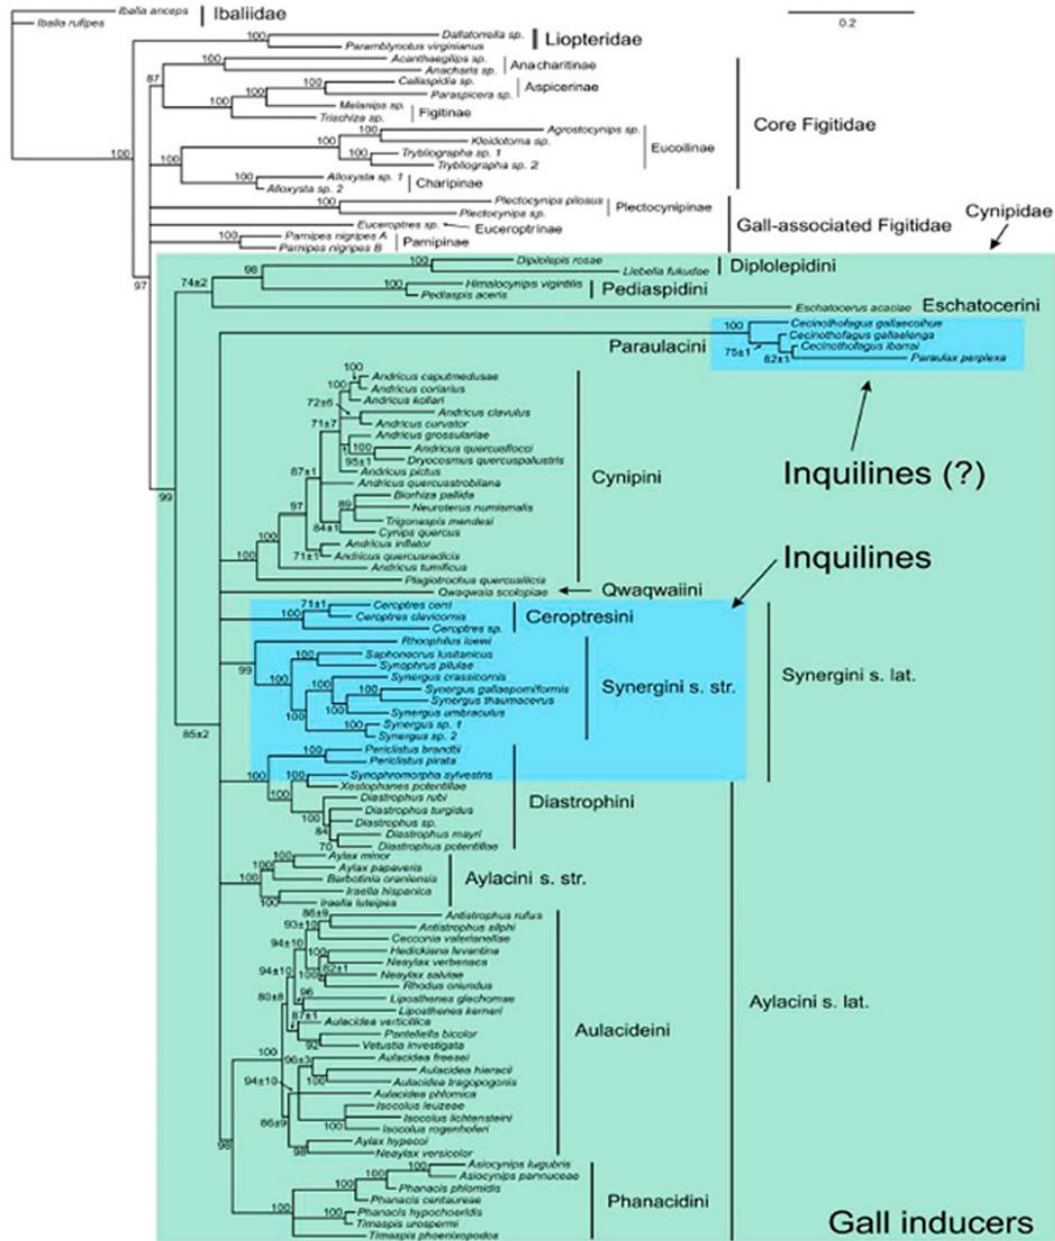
Ibalia anceps
Ibalia rufipes
Ibaliidae
0.2
100
Dallatorrella sp.
Paramblynotus virginianus
Liopteridae
100
Acanthaegilips sp.
Anacharis sp.
Anacharitinae
87
100
Callaspidia sp.
Paraspicera sp.
Aspicerinae
100
Melanips sp.
Trischiza sp.
Figitinae
Core Figitidae
100
Agrostocynips sp.
Kleidotoma sp.
Trybliographa sp. 1
Trybliographa sp. 2
Eucoilinae
100
100
100
Alloxysta sp. 1
Alloxysta sp. 2
Charipinae
100
Plectocynips pilosus
Plectocynips sp.
Plectocynipinae
Euceroptres sp.
Euceroptrinae
Gall-associated Figitidae
Cynipidae
100
Parnipes nigripes A
Parnipes nigripes B
Parnipinae
97
98
100
Diplolepis rosae
Liebelia fukudae
Diplolepidini
74±2
100
Himalocynips vigintilis
Pediaspis aceris
Pediaspidini
Eschatocerus acaciae
Eschatocerini
Paraulacini
100
Cecinothofagus gallaecoihue
Cecinothofagus gallaelenga
Cecinothofagus ibarrai
Paraulax perplexa
75±1
82±1
100
Andricus caputmedusae
Andricus coriarius
Andricus kollari
72±6
Andricus clavulus
Andricus curvator
71±7
Andricus grossulariae
100
Andricus quercusflocci
95±1
Dryocosmus quercuspalustris
Andricus pictus
87±1
Andricus quercusstrobilana
Biorhiza pallida
89
Neuroterus numismalis
97
Trigonaspis mendesi
84±1
Cynips quercus
100
Andricus inflator
71±1
Andricus quercusradicis
Andricus tumificus
Plagiotrochus quercusilicis
Qwaqwaia scolopiae
Cynipini
Inquilines (?)
Inquilines
Qwaqwaiini
99
71±1
Ceroptres cerri
100
Ceroptres clavicornis
Ceroptres sp.
Ceroptresini
Rhoophilus loewi
99
100
Saphonecrus lusitanicus
Synophrus pilulae
100
Synergus crassicornis
100
Synergus gallaepomiformis
Synergus thaumacerus
100
Synergus umbraculus
100
Synergus sp. 1
Synergus sp. 2
Synergini s. str.
Synergini s. lat.
85±2
100
Periclistus brandtii
Periclistus pirata
100
Synophromorpha sylvestris
Xestophanes potentillae
Diastrophus rubi
Diastrophus turgidus
Diastrophus sp.
84
Diastrophus mayri
70
Diastrophus potentillae
Diastrophini
100
Aylax minor
100
Aylax papaveris
Barbotinia oraniensis
100
Iraella hispanica
100
Iraella luteipes
Aylacini s. str.
86±9
Antistrophus rufus
93±10
Antistrophus silphi
Cecconia valerianellae
94±10
Hedickiana levantina
Neaylax verbenaca
94±10
100
82±1
Neaylax salviae
Rhodus oriundus
80±8
96
Liposthenes glechomae
Liposthenes kerneri
87±1
Aulacidea verticillica
Panteliella bicolor
92
Vetustia investigata
Aulacideini
Aylacini s. lat.
100
96±3
Aulacidea freesei
100
Aulacidea hieracii
Aulacidea tragopogonis
94±10
Aulacidea phlomica
Isocolus leuzeae
86±9
Isocolus lichtensteini
Isocolus rogenhoferi
Aylax hypecoi
98
Neaylax versicolor
98
100
Asiocynips lugubris
Asiocynips pannuceae
100
Phanacis phlomidis
100
Phanacis centaureae
100
Phanacis hypochoeridis
100
Timaspis urospermi
Timaspis phoenixopodos
Phanacidini
Gall inducers